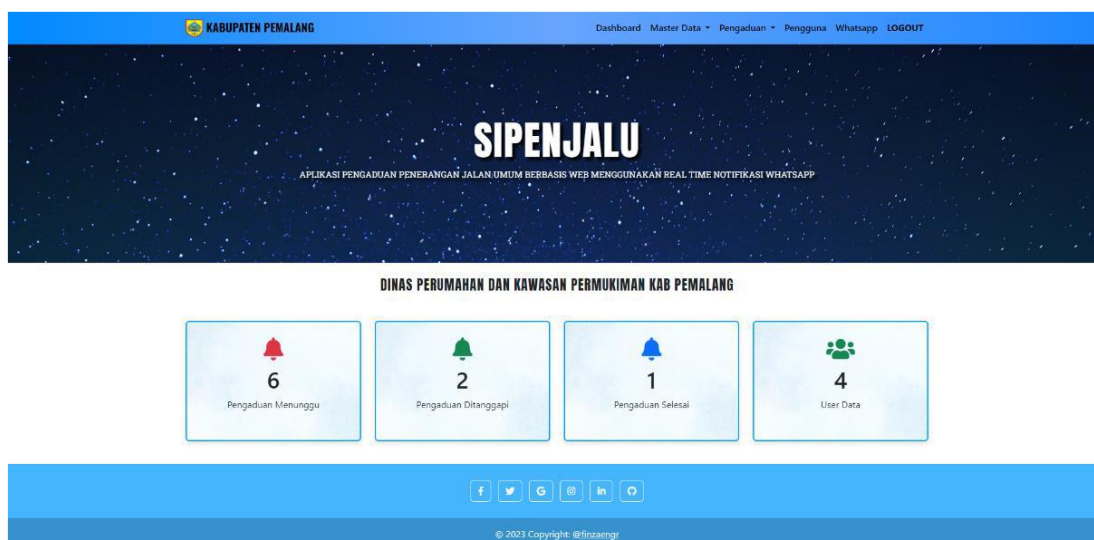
KABUPATEN PEMALANG

Dashboard Master Data Pengaduan Pengguna Whatsapp LOGOUT

SIPENJALU

APLIKASI PENGADUAN PENERANGAN JALAN UMUM BERBASIS WEB MENGGUNAKAN REAL TIME NOTIFIKASI WHATSAPP

DINAS PERUMAHAN DAN KAWASAN PERMUKIMAN KAB PEMALANG

6
Pengaduan Menunggu

2
Pengaduan Ditanggapi

1
Pengaduan Selesai

4
User Data

f G in

© 2023 Copyright: @finzaengr